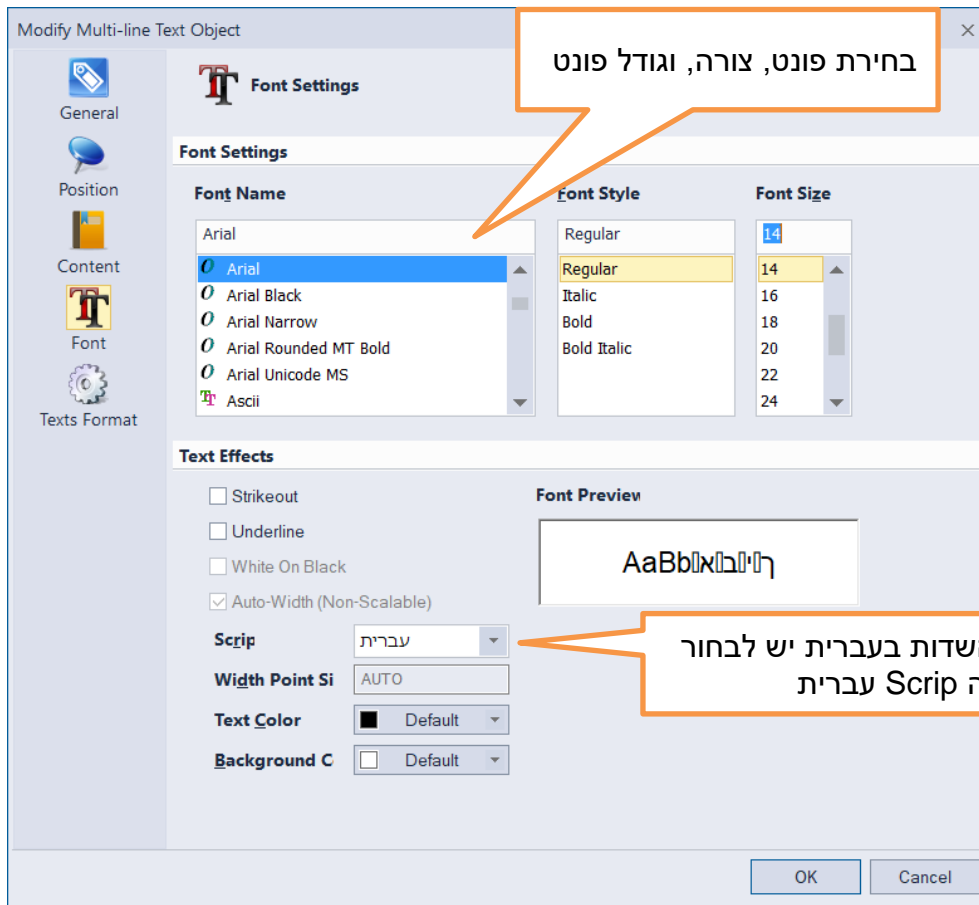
Modify Multi-line Text Object

General
Position
Content
Font
Texts Format

Font Settings

בחירת פונט, צורה, וגודל פונט

Font Settings

Font Name
Arial
Arial
Arial Black
Arial Narrow
Arial Rounded MT Bold
Arial Unicode MS
Ascii

Font Style
Regular
Regular
Italic
Bold
Bold Italic

Font Size
14
14
16
18
20
22
24

Text Effects

Strikeout
Underline
White On Black
Auto-Width (Non-Scalable)

Font Preview
AaBbאבגיץ

Scrip עברית
Width Point Si AUTO
Text Color Default
Background C Default

שדות בעברית יש לבחור
ה Scrip עברית

OK
Cancel